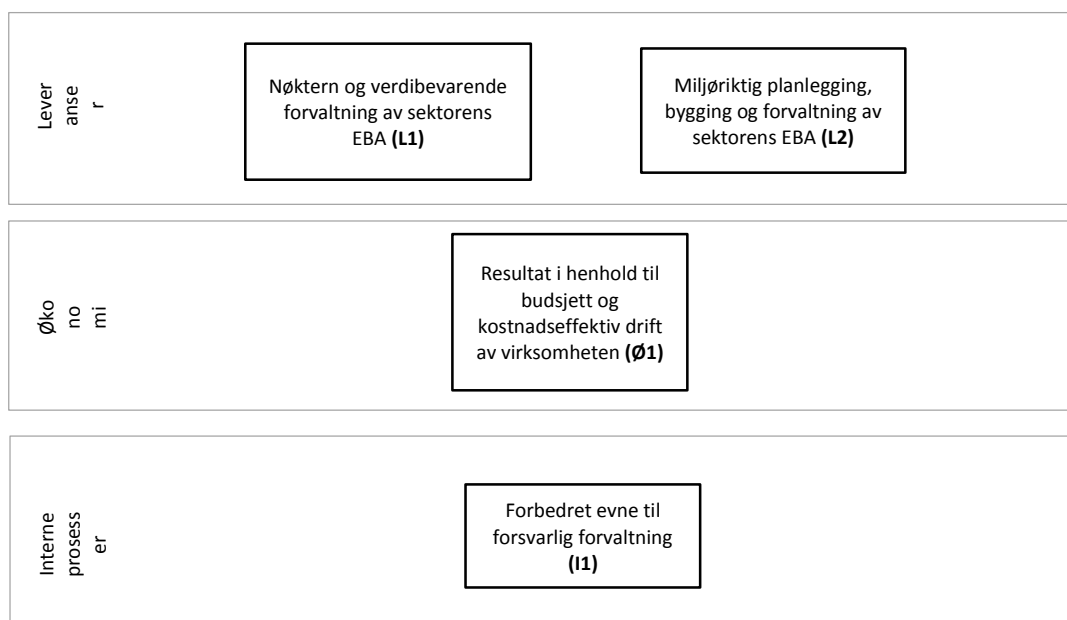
Lever anse r

Nøktern og verdibevarende forvaltning av sektorens EBA **(L1)**

Miljøriktig planlegging, bygging og forvaltning av sektorens EBA **(L2)**

Øko no mi

Resultat i henhold til budsjett og kostnadseffektiv drift av virksomheten **(Ø1)**

Interne prosess er

Forbedret evne til forsvarlig forvaltning **(I1)**